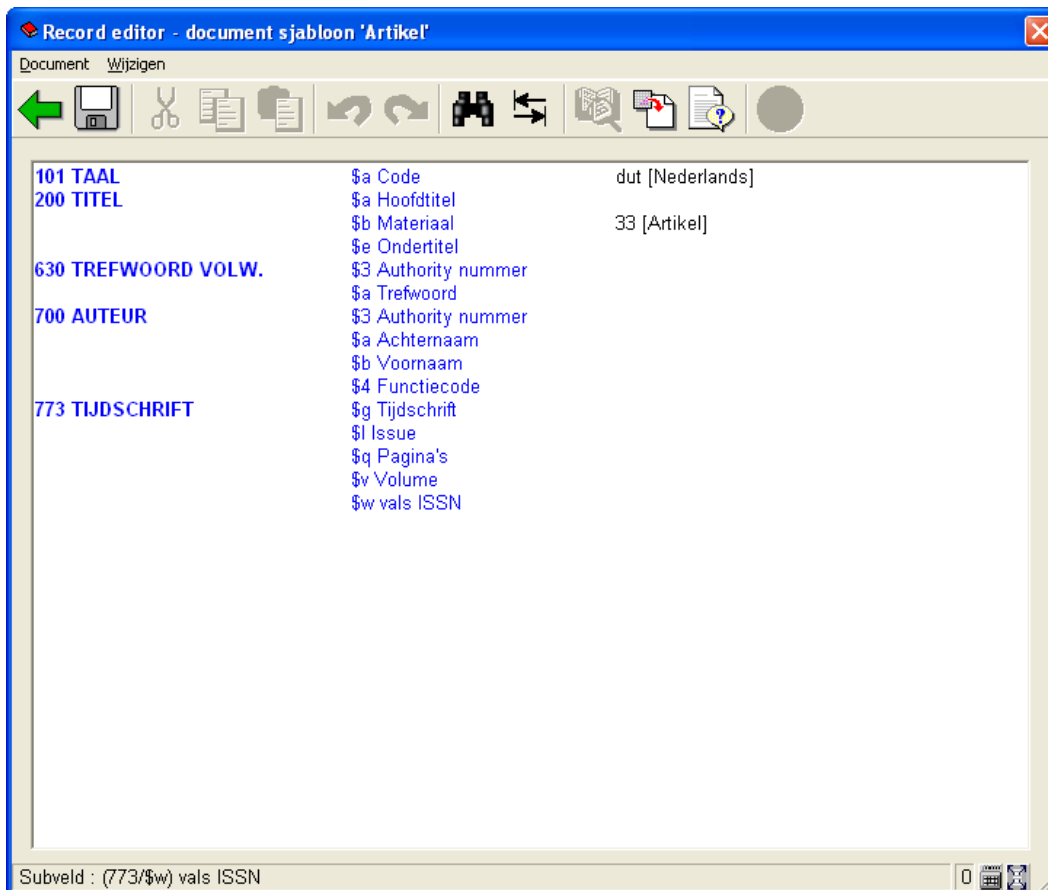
Record editor - document sjabloon 'Artikel'

Document Wijzigen

| | | |
|---|---|---|
| 101 TAAL | \$a Code | dut [Nederlands] |
| 200 TITEL | \$a Hoofdtitel | |
| | \$b Materiaal | 33 [Artikel] |
| | \$e Ondertitel | |
| 630 TREFWOORD VOLW. | \$3 Authority nummer | |
| | \$a Trefwoord | |
| 700 AUTEUR | \$3 Authority nummer | |
| | \$a Achternaam | |
| | \$b Voornaam | |
| | \$4 Functiecode | |
| 773 TIJDSCHRIFT | \$g Tijdschrift | |
| | \$l Issue | |
| | \$q Pagina's | |
| | \$v Volume | |
| | \$w vals ISSN | |

Subveld : (773/\$w) vals ISSN

0